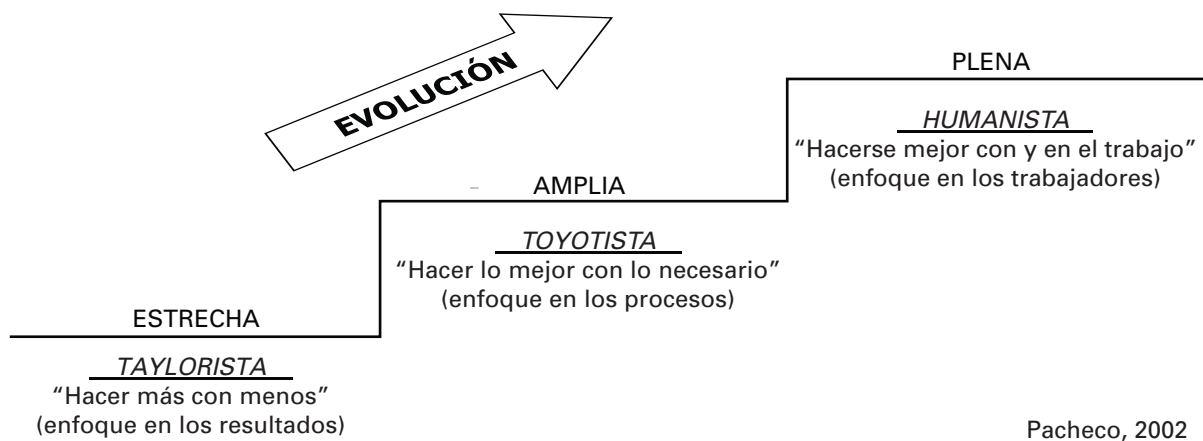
EVOLUCIÓN

PLENA

*HUMANISTA*
“Hacerse mejor con y en el trabajo”
(enfoque en los trabajadores)

AMPLIA

*TOYOTISTA*
“Hacer lo mejor con lo necesario”
(enfoque en los procesos)

ESTRECHA

*TAYLORISTA*
“Hacer más con menos”
(enfoque en los resultados)

Pacheco, 2002